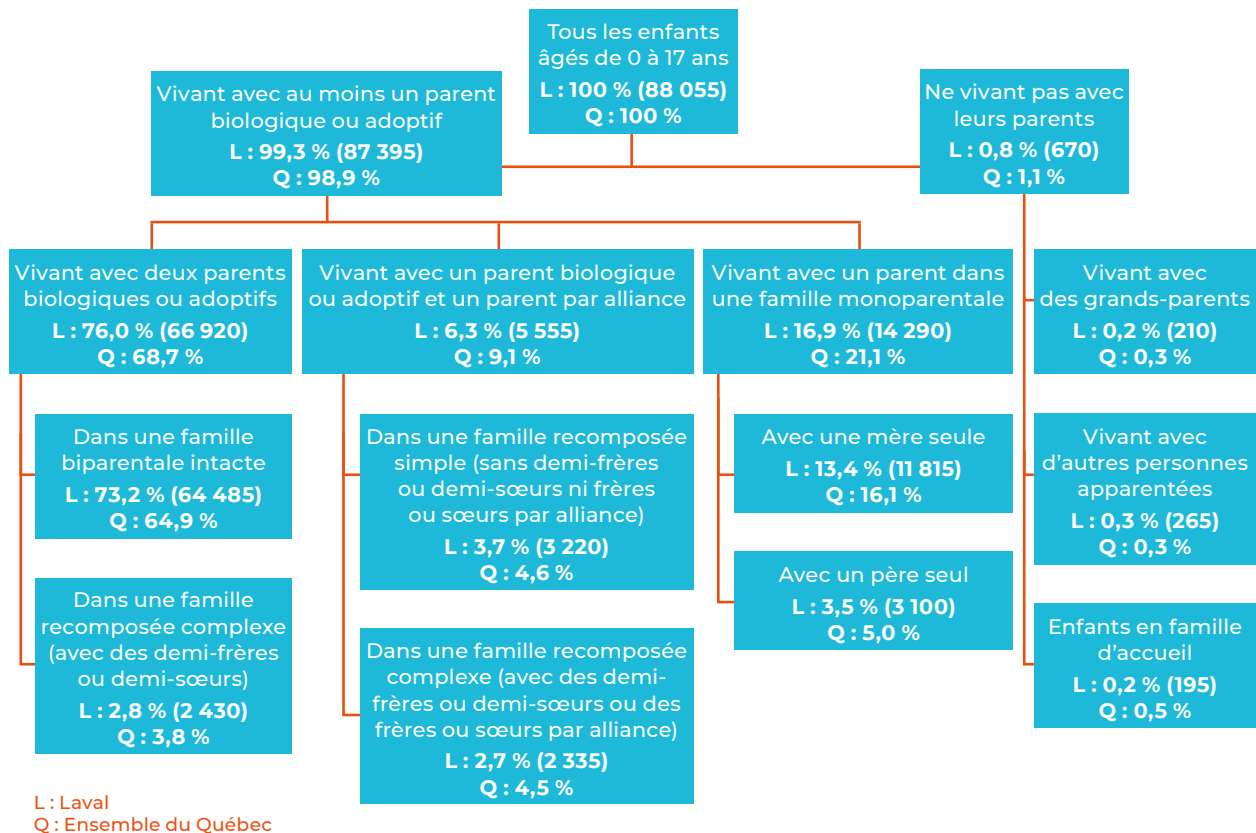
Tous les enfants âgés de 0 à 17 ans
L : 100 % (88 055)
Q : 100 %

Vivant avec au moins un parent biologique ou adoptif
L : 99,3 % (87 395)
Q : 98,9 %

Ne vivant pas avec leurs parents
L : 0,8 % (670)
Q : 1,1 %

Vivant avec deux parents biologiques ou adoptifs
L : 76,0 % (66 920)
Q : 68,7 %

Dans une famille biparentale intacte
L : 73,2 % (64 485)
Q : 64,9 %

Dans une famille recomposée complexe (avec des demi-frères ou demi-sœurs)
L : 2,8 % (2 430)
Q : 3,8 %

Vivant avec un parent biologique ou adoptif et un parent par alliance
L : 6,3 % (5 555)
Q : 9,1 %

Dans une famille recomposée simple (sans demi-frères ou demi-sœurs ni frères ou sœurs par alliance)
L : 3,7 % (3 220)
Q : 4,6 %

Dans une famille recomposée complexe (avec des demi-frères ou demi-sœurs ou des frères ou sœurs par alliance)
L : 2,7 % (2 335)
Q : 4,5 %

Vivant avec un parent dans une famille monoparentale
L : 16,9 % (14 290)
Q : 21,1 %

Avec une mère seule
L : 13,4 % (11 815)
Q : 16,1 %

Avec un père seul
L : 3,5 % (3 100)
Q : 5,0 %

Vivant avec des grands-parents
L : 0,2 % (210)
Q : 0,3 %

Vivant avec d'autres personnes apparentées
L : 0,3 % (265)
Q : 0,3 %

Enfants en famille d'accueil
L : 0,2 % (195)
Q : 0,5 %

L : Laval
Q : Ensemble du Québec